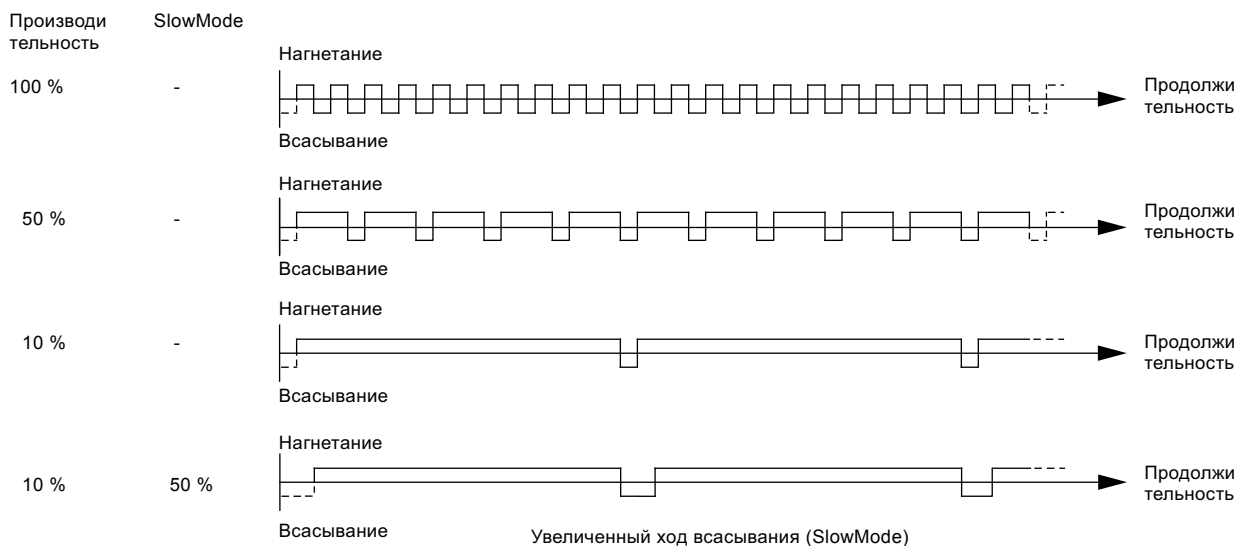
Производительность SlowMode

Нагнетание

100 % - Продолжительность

Всасывание

Нагнетание

50 % - Продолжительность

Всасывание

Нагнетание

10 % - Продолжительность

Всасывание

Нагнетание

10 % 50 % Продолжительность

Всасывание

Увеличенный ход всасывания (SlowMode)